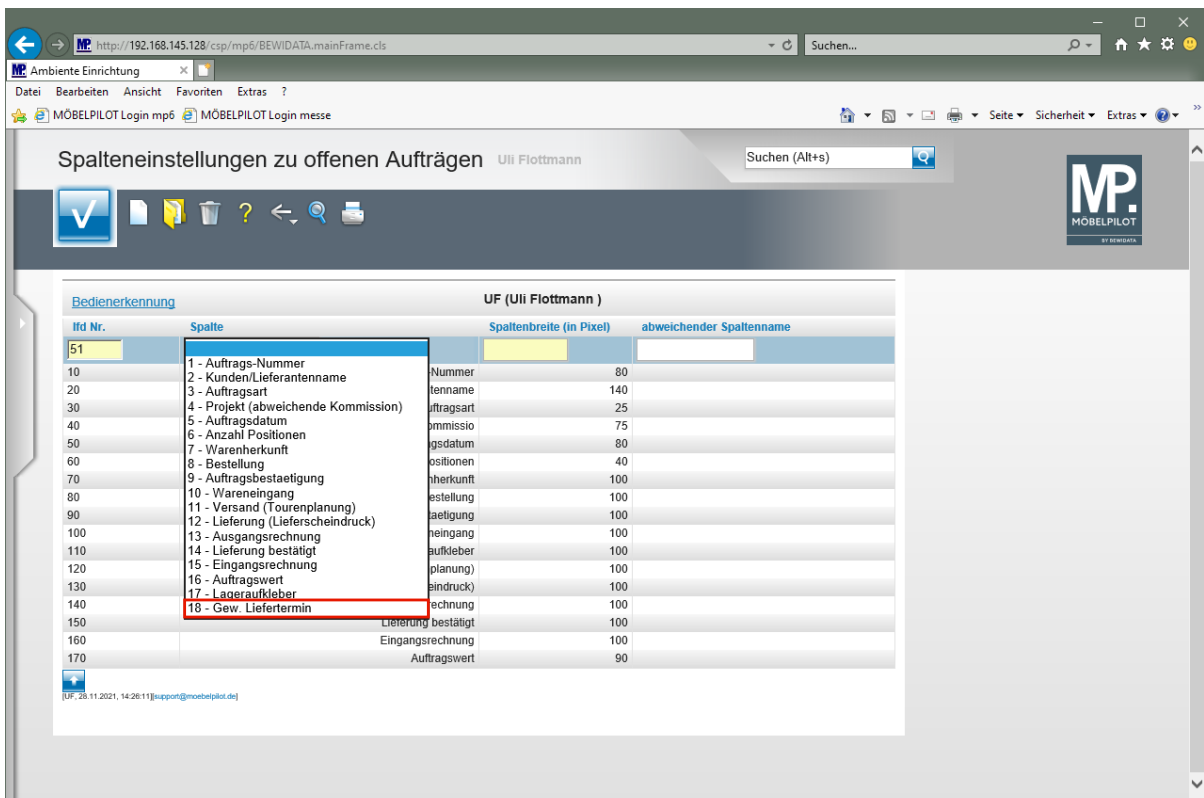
http://192.168.145.128/csp/mp6/BEWIDATA.mainFrame.cls
Suchen...
Ambiente Einrichtung
Datei Bearbeiten Ansicht Favoriten Extras ?
MÖBELPILOT Login mp6 MÖBELPILOT Login messe
Seite ▾ Sicherheit ▾ Extras ▾

Spalteneinstellungen zu offenen Aufträgen Uli Flottmann
Suchen (Alt+s)

MP. MÖBELPILOT BY BEWIDATA

Bedienerkennung UF (Uli Flottmann )

| lfd Nr. | Spalte | Spaltenbreite (in Pixel) | abweichender Spaltenname |
|---|---|---|---|
| 51 | | | |
| 10 | -Nummer | 80 | |
| 20 | tenname | 140 | |
| 30 | uftragsart | 25 | |
| 40 | ommissio | 75 | |
| 50 | gsdatum | 80 | |
| 60 | ositionen | 40 | |
| 70 | nherkunft | 100 | |
| 80 | estellung | 100 | |
| 90 | taetigung | 100 | |
| 100 | eingang | 100 | |
| 110 | aufkleber | 100 | |
| 120 | planung) | 100 | |
| 130 | eindruck) | 100 | |
| 140 | rechnung | 100 | |
| 150 | Lieferung bestätigt | 100 | |
| 160 | Eingangsrechnung | 100 | |
| 170 | Auftragswert | 90 | |

1 - Auftrags-Nummer
2 - Kunden/Lieferantenname
3 - Auftragsart
4 - Projekt (abweichende Kommission)
5 - Auftragsdatum
6 - Anzahl Positionen
7 - Warenherkunft
8 - Bestellung
9 - Auftragsbestaetigung
10 - Wareneingang
11 - Versand (Tourenplanung)
12 - Lieferung (Lieferscheindruck)
13 - Ausgangsrechnung
14 - Lieferung bestätigt
15 - Eingangsrechnung
16 - Auftragswert
17 - Lageraufkleber
18 - Gew. Liefertermin

[UF, 28.11.2021, 14:26:11][support@moebelpilot.de]